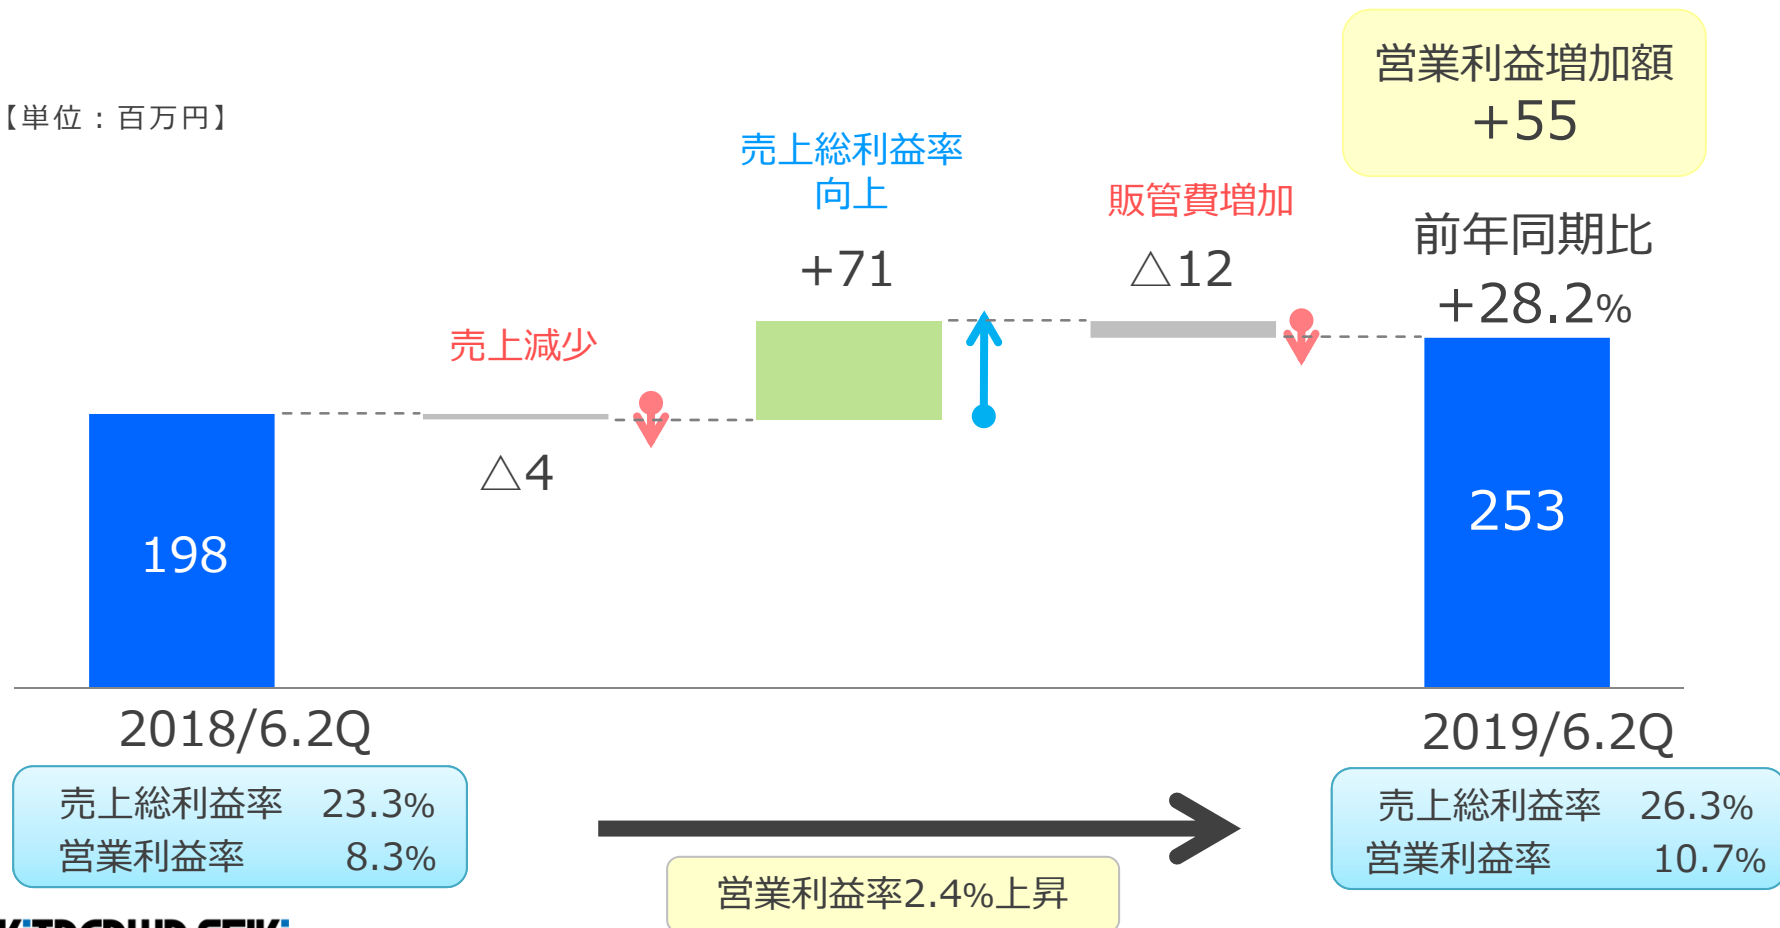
【単位：百万円】

営業利益増加額
+55

売上総利益率
向上
+71

販管費増加
△12

前年同期比
+28.2%

売上減少
△4

198

253

2018/6.2Q

2019/6.2Q

| 売上総利益率 | 23.3% |
|---|---|
| 営業利益率 | 8.3% |

| 売上総利益率 | 26.3% |
|---|---|
| 営業利益率 | 10.7% |

営業利益率2.4%上昇

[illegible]